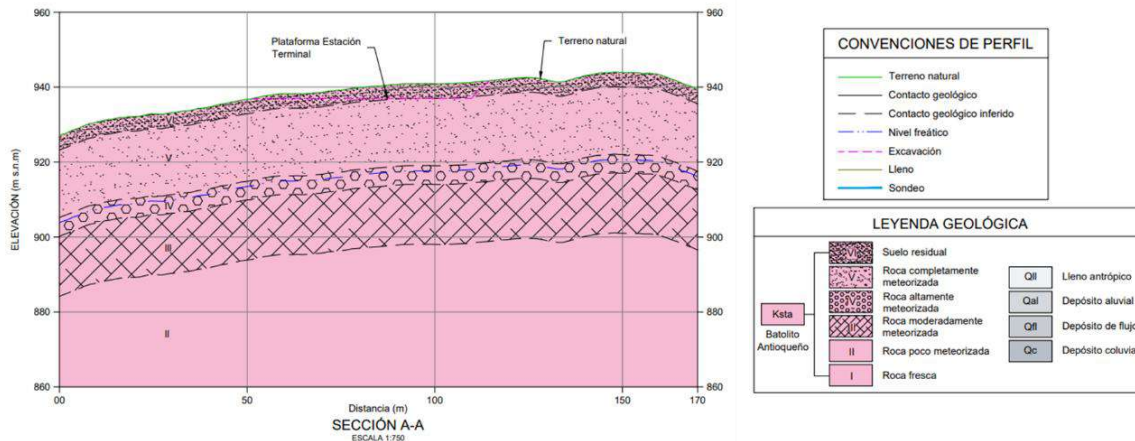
960
940
920
900
880
860
ELEVACIÓN (m s.n.m)
Plataforma Estación Terminal
Terreno natural
V
III
II
960
940
920
900
880
860
00
50
100
150
170
Distancia (m)
SECCIÓN A-A
ESCALA 1:750

CONVENCIONES DE PERFIL
Terreno natural
Contacto geológico
Contacto geológico inferido
Nivel freático
Excavación
Lleno
Sondeo

LEYENDA GEOLÓGICA
Kt
Suelo residual
V
Roca completamente meteorizada
IV
Roca altamente meteorizada
III
Roca moderadamente meteorizada
II
Roca poco meteorizada
I
Roca fresca
Ksta
Batolito Antioqueño
Qll
Lleno antrópico
Qal
Depósito aluvial
Qfl
Depósito de fluj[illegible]
Qc
Depósito coluvia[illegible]